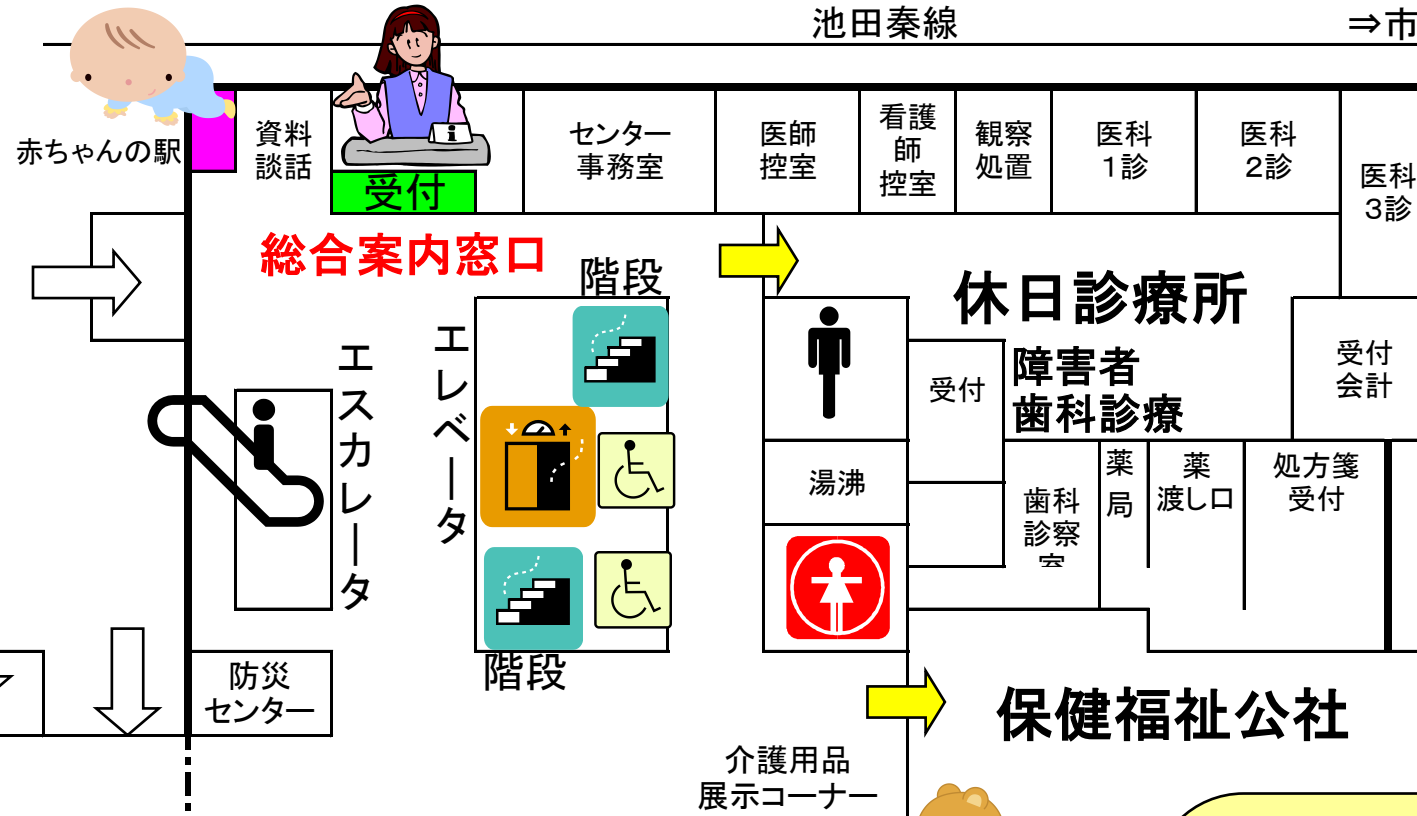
池田秦線

⇒市

赤ちゃんの駅

資料
談話

受付

センター
事務室

医師
控室

看護
師
控室

観察
処置

医科
1診

医科
2診

医科
3診

総合案内窓口

階段

休日診療所

エスカレータ

エレベータ

受付

障害者
歯科診療

受付
会計

湯沸

歯科
診察
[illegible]

薬
局

薬
渡し口

処方箋
受付

階段

防災
センター

保健福祉公社

介護用品
展示コーナー